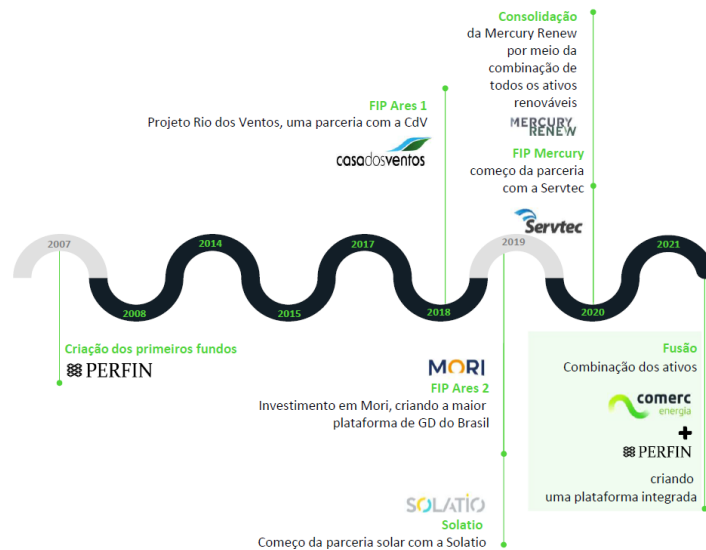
Consolidação
da Mercury Renew por meio da combinação de todos os ativos renováveis

MERCURY RENEW

FIP Ares 1
Projeto Rio dos Ventos, uma parceria com a CdV

casadosventos

FIP Mercury
começo da parceria com a Servtec

Servtec

2007
2008
2014
2015
2017
2018
2019
2020
2021

Criação dos primeiros fundos
PERFIN

MORI
FIP Ares 2
Investimento em Mori, criando a maior plataforma de GD do Brasil

SOLATIO
Solatio
Começo da parceria solar com a Solatio

Fusão
Combinação dos ativos

comerc energia
+
PERFIN

criando uma plataforma integrada